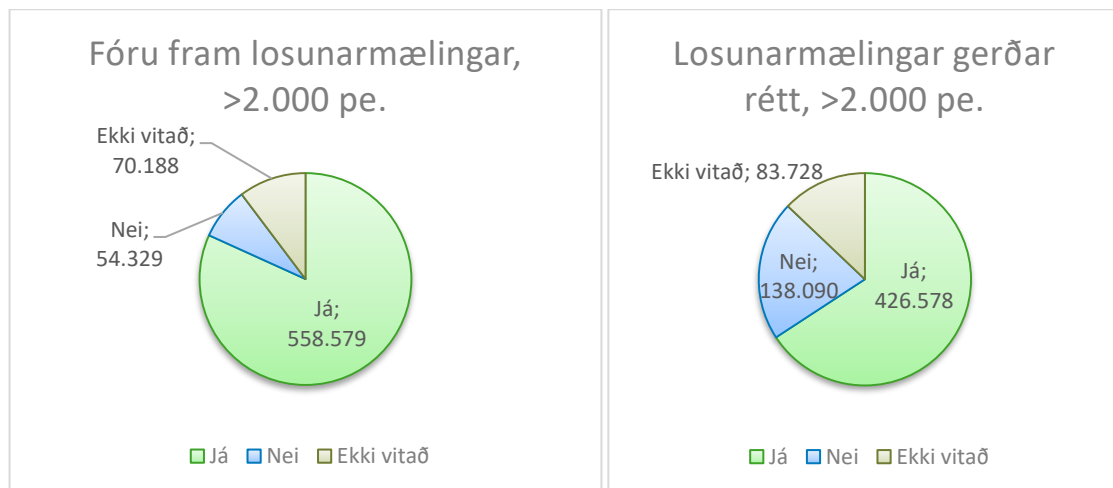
Fóru fram losunarmælingar, >2.000 pe.

Ekki vitað; 70.188

Nei; 54.329

Já; 558.579

Já Nei Ekki vitað

Losunarmælingar gerðar rétt, >2.000 pe.

Ekki vitað; 83.728

Nei; 138.090

Já; 426.578

Já Nei Ekki vitað